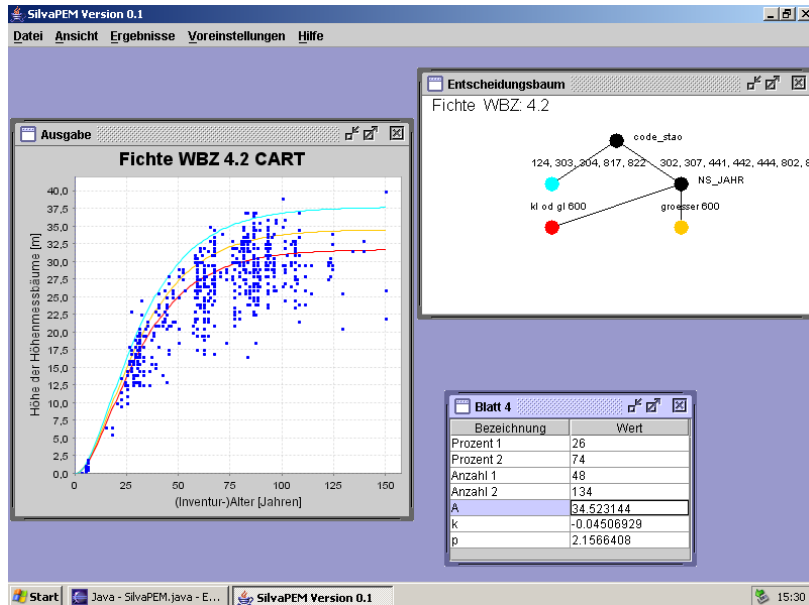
SilvaPEM Version 0.1

Datei Ansicht Ergebnisse Voreinstellungen Hilfe

Entscheidungsbaum

Fichte WBZ: 4.2

code_stao

124, 303, 304, 817, 822

302, 307, 441, 442, 444, 802, 8

NS_JAHR

kl od gl 600

groesser 600

Ausgabe

Fichte WBZ 4.2 CART

Höhe der Höhenmessbäume [m]

40,0
37,5
35,0
32,5
30,0
27,5
25,0
22,5
20,0
17,5
15,0
12,5
10,0
7,5
5,0
2,5
0,0

0 25 50 75 100 125 150

(Inventur-)Alter [Jahren]

Blatt 4

| Bezeichnung | Wert |
|---|---|
| Prozent 1 | 26 |
| Prozent 2 | 74 |
| Anzahl 1 | 48 |
| Anzahl 2 | 134 |
| A | 34.523144 |
| k | -0.04506929 |
| p | 2.1566408 |

Start

Java - SilvaPEM.java - E...

SilvaPEM Version 0.1

15:30